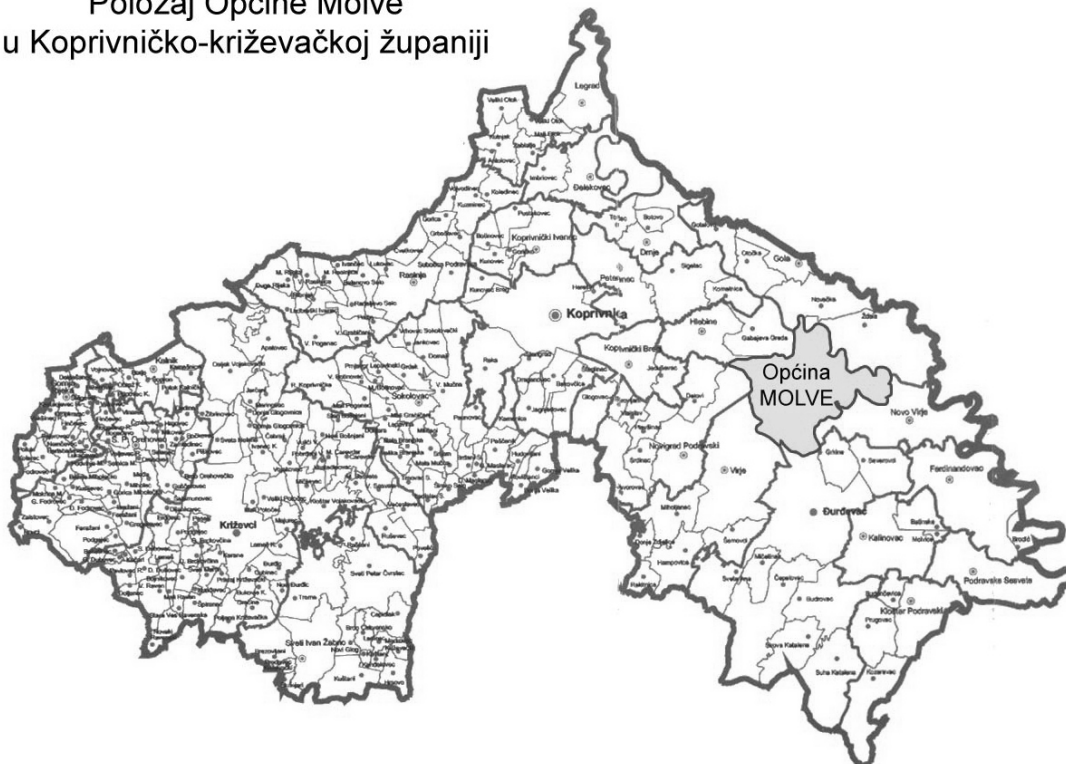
Položaj Općine Molve
u Koprivničko-križevačkoj županiji

Legrad

Đelekovec

Koprivnički Ivanec

Rasinja

Peteranec

Drnje

Gola

Koprivnica

Hlebine

Koprivnički Bregi

Općina
MOLVE

Novo Virje

Kalnik

Sokolovac

Novigrad Podravski

Virje

Križevci

Đurđevac

Ferdinandovac

Kalinovac

Podravske Sesvete

Sveti Petar Orehovec

Sveti Ivan Žabno

Kloštar Podravski